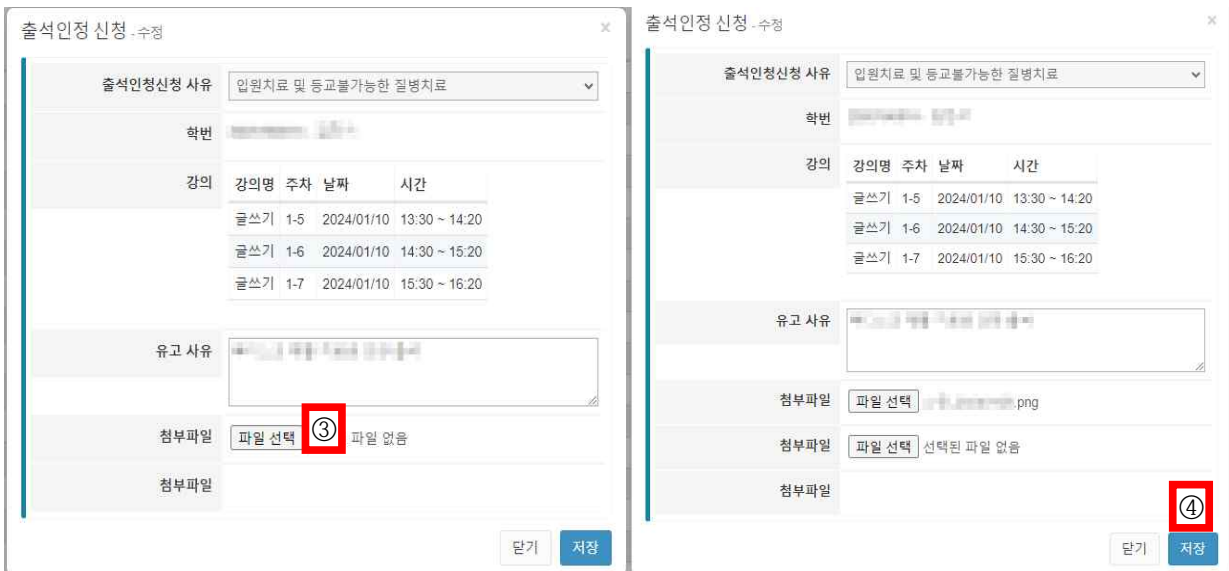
출석인정 신청 - 수정
×

| 출석인정신청 사유 | 입원치료 및 등교불가능한 질병치료 |
|---|---|
| 학번 | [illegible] |
| 강의 | |

| 강의명 | 주차 | 날짜 | 시간 |
|---|---|---|---|
| 글쓰기 | 1-5 | 2024/01/10 | 13:30 ~ 14:20 |
| 글쓰기 | 1-6 | 2024/01/10 | 14:30 ~ 15:20 |
| 글쓰기 | 1-7 | 2024/01/10 | 15:30 ~ 16:20 |

유고 사유 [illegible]

첨부파일 파일 선택 ③ 파일 없음

첨부파일

닫기 저장

출석인정 신청 - 수정
×

| 출석인정신청 사유 | 입원치료 및 등교불가능한 질병치료 |
|---|---|
| 학번 | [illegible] |
| 강의 | |

| 강의명 | 주차 | 날짜 | 시간 |
|---|---|---|---|
| 글쓰기 | 1-5 | 2024/01/10 | 13:30 ~ 14:20 |
| 글쓰기 | 1-6 | 2024/01/10 | 14:30 ~ 15:20 |
| 글쓰기 | 1-7 | 2024/01/10 | 15:30 ~ 16:20 |

유고 사유 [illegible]

첨부파일 파일 선택 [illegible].png

첨부파일 파일 선택 선택된 파일 없음

첨부파일

④

닫기 저장